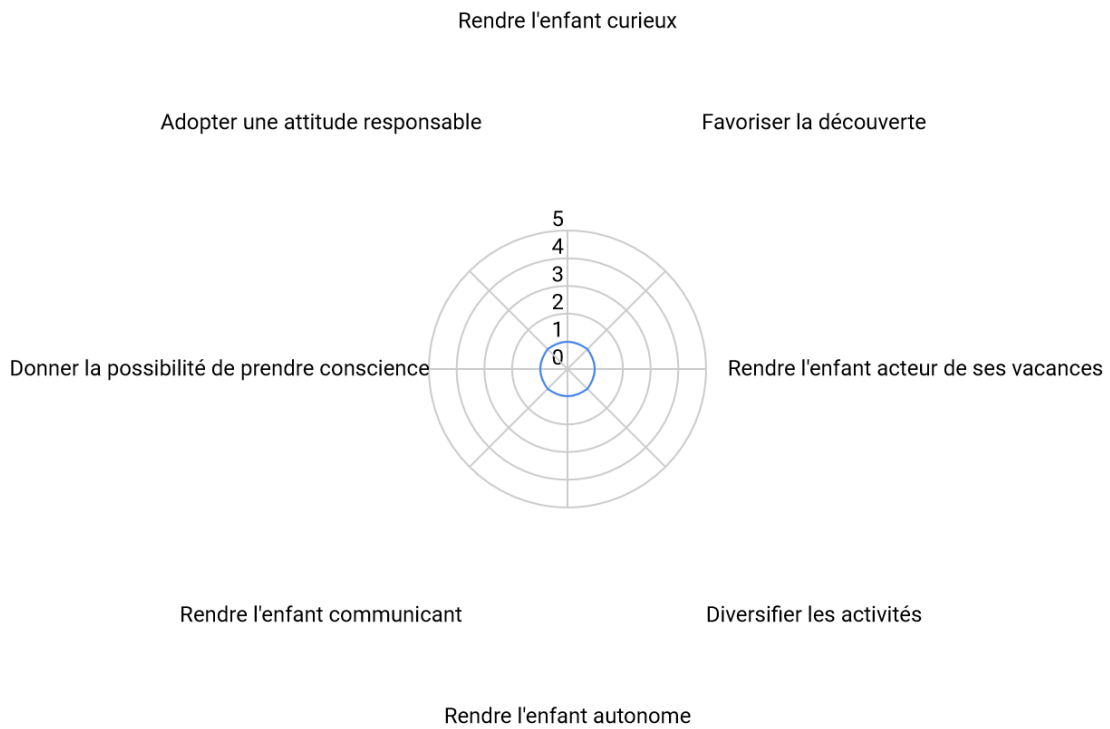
Rendre l'enfant curieux

Adopter une attitude responsable

Favoriser la découverte

5
4
3
2
1
0

Donner la possibilité de prendre conscience

Rendre l'enfant acteur de ses vacances

Rendre l'enfant communicant

Diversifier les activités

Rendre l'enfant autonome